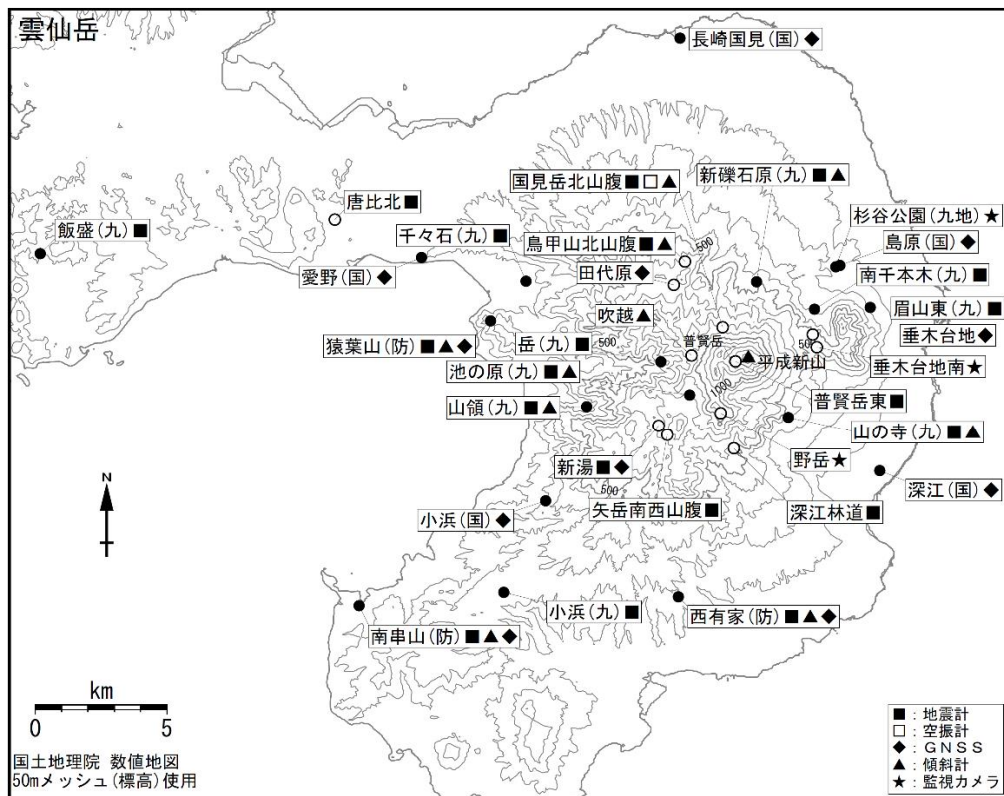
雲仙岳

長崎国見(国)◆

国見岳北山腹■□▲
新礫石原(九)■▲
唐比北■
杉谷公園(九地)★
飯盛(九)■
千々石(九)■
鳥甲山北山腹■▲
島原(国)◆
愛野(国)◆
田代原◆
南千本木(九)■
吹越▲
眉山東(九)■
猿葉山(防)■▲◆
岳(九)■
垂木台地◆
池の原(九)■▲
普賢岳
平成新山
垂木台地南★
山領(九)■▲
普賢岳東■
山の寺(九)■▲
新湯■◆
野岳★
深江(国)◆
矢岳南西山腹■
深江林道■
小浜(国)◆
小浜(九)■
西有家(防)■▲◆
南串山(防)■▲◆

500
500
500
1000
500

N

km
0 5

国土地理院 数値地図
50mメッシュ(標高)使用

■:地震計
□:空振計
◆:GNSS
▲:傾斜計
★:監視カメラ